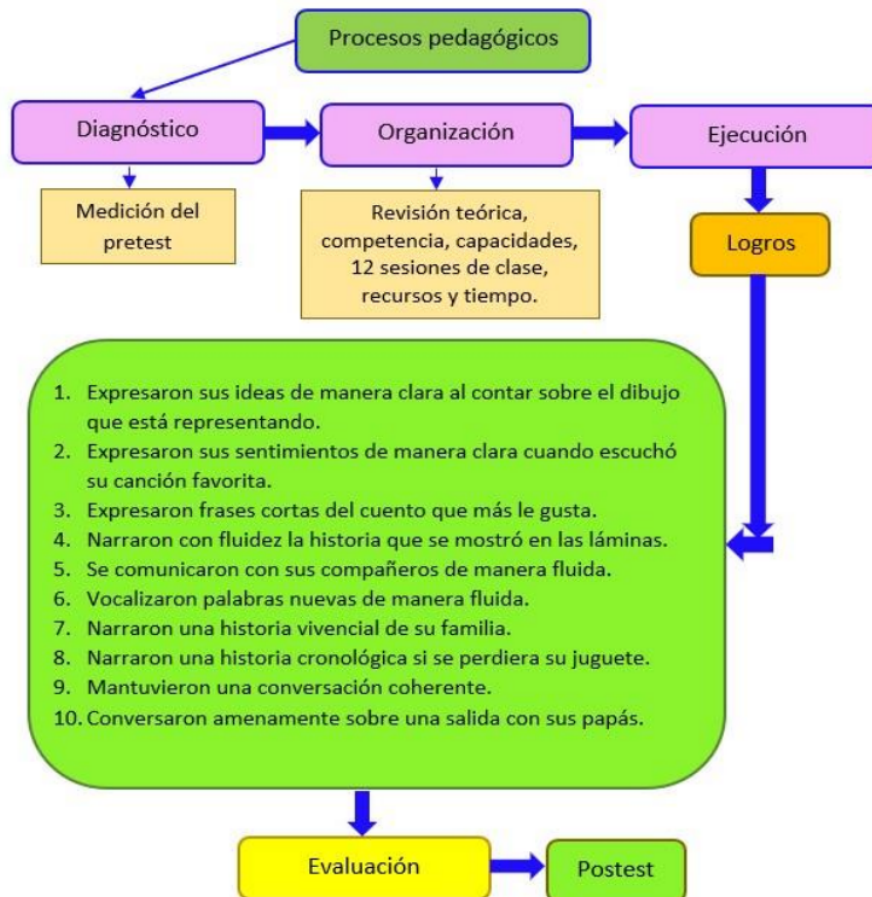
Procesos pedagógicos

Diagnóstico

Organización

Ejecución

Medición del pretest

Revisión teórica, competencia, capacidades, 12 sesiones de clase, recursos y tiempo.

Logros

1. Expresaron sus ideas de manera clara al contar sobre el dibujo que está representando.
2. Expresaron sus sentimientos de manera clara cuando escuchó su canción favorita.
3. Expresaron frases cortas del cuento que más le gusta.
4. Narraron con fluidez la historia que se mostró en las láminas.
5. Se comunicaron con sus compañeros de manera fluida.
6. Vocalizaron palabras nuevas de manera fluida.
7. Narraron una historia vivencial de su familia.
8. Narraron una historia cronológica si se perdiera su juguete.
9. Mantuvieron una conversación coherente.
10. Conversaron amenamente sobre una salida con sus papás.

Evaluación

Postest